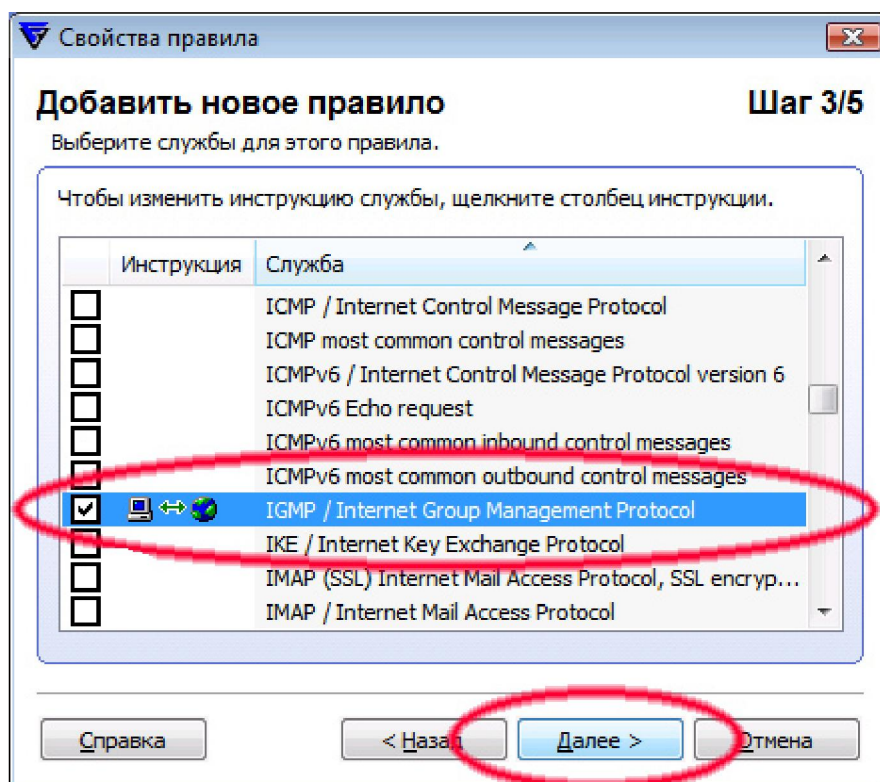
Свойства правила

Добавить новое правило

Шаг 3/5

Выберите службы для этого правила.

Чтобы изменить инструкцию службы, щелкните столбец инструкции.

| | Инструкция | Служба |
|---|---|---|
| ☐ | | ICMP / Internet Control Message Protocol |
| ☐ | | ICMP most common control messages |
| ☐ | | ICMPv6 / Internet Control Message Protocol version 6 |
| ☐ | | ICMPv6 Echo request |
| ☐ | | ICMPv6 most common inbound control messages |
| ☐ | | ICMPv6 most common outbound control messages |
| ☑ | | IGMP / Internet Group Management Protocol |
| ☐ | | IKE / Internet Key Exchange Protocol |
| ☐ | | IMAP (SSL) Internet Mail Access Protocol, SSL encryp... |
| ☐ | | IMAP / Internet Mail Access Protocol |

Справка

< Назад

Далее >

Отмена